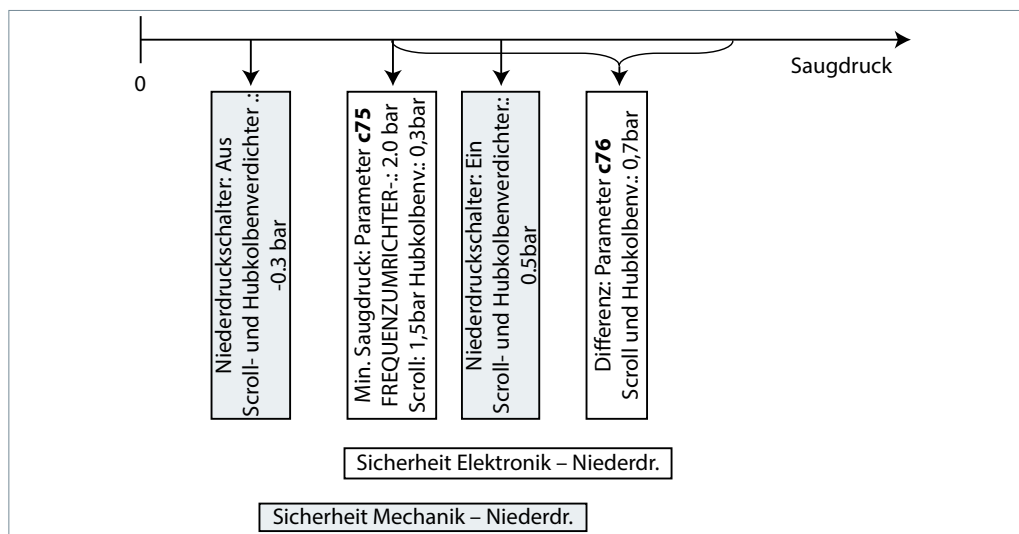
0

Saugdruck

Niederdruckschalter: Aus
Scroll- und Hubkolbenverdichter.:
-0.3 bar

Min. Saugdruck: Parameter **c75**
FREQUENZUMRICHTER-.: 2.0 bar
Scroll: 1,5bar Hubkolbenv.: 0,3bar

Niederdruckschalter: Ein
Scroll- und Hubkolbenverdichter.:
0.5bar

Differenz: Parameter **c76**
Scroll und Hubkolbenv.: 0,7bar

Sicherheit Elektronik – Niederdr.

Sicherheit Mechanik – Niederdr.